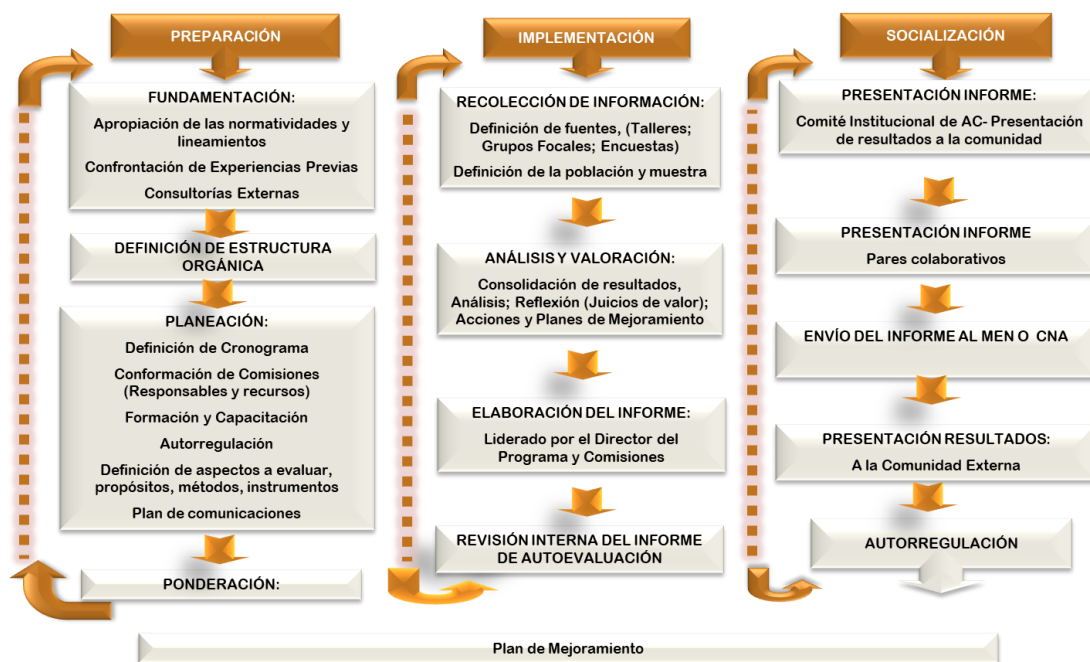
PREPARACIÓN

FUNDAMENTACIÓN:
Apropiación de las normatividades y lineamientos
Confrontación de Experiencias Previas
Consultorías Externas

DEFINICIÓN DE ESTRUCTURA ORGÁNICA

PLANEACIÓN:
Definición de Cronograma
Conformación de Comisiones (Responsables y recursos)
Formación y Capacitación
Autorregulación
Definición de aspectos a evaluar, propósitos, métodos, instrumentos
Plan de comunicaciones

PONDERACIÓN:

IMPLEMENTACIÓN

RECOLECCIÓN DE INFORMACIÓN:
Definición de fuentes, (Talleres; Grupos Focales; Encuestas)
Definición de la población y muestra

ANÁLISIS Y VALORACIÓN:
Consolidación de resultados, Análisis; Reflexión (Juicios de valor); Acciones y Planes de Mejoramiento

ELABORACIÓN DEL INFORME:
Liderado por el Director del Programa y Comisiones

REVISIÓN INTERNA DEL INFORME DE AUTOEVALUACIÓN

SOCIALIZACIÓN

PRESENTACIÓN INFORME:
Comité Institucional de AC- Presentación de resultados a la comunidad

PRESENTACIÓN INFORME
Pares colaborativos

ENVÍO DEL INFORME AL MEN O CNA

PRESENTACIÓN RESULTADOS:
A la Comunidad Externa

AUTORREGULACIÓN

Plan de Mejoramiento